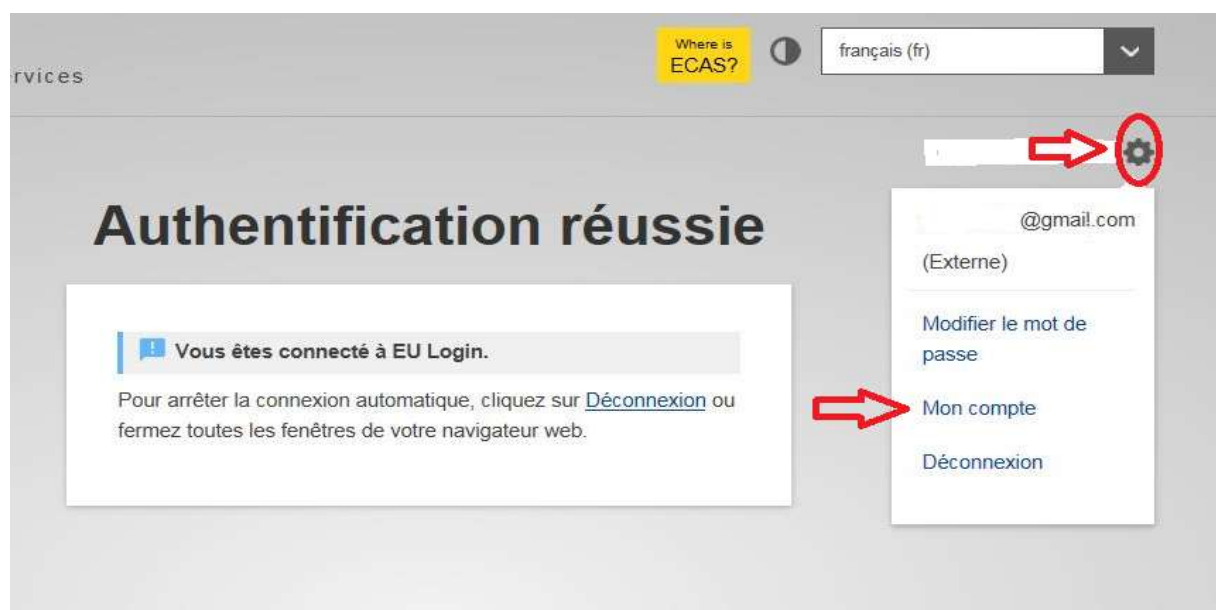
rvices

Where is ECAS?

français (fr)

Authentification réussie

Vous êtes connecté à EU Login.

Pour arrêter la connexion automatique, cliquez sur Déconnexion ou fermez toutes les fenêtres de votre navigateur web.

@gmail.com

(Externe)

Modifier le mot de passe

Mon compte

Déconnexion